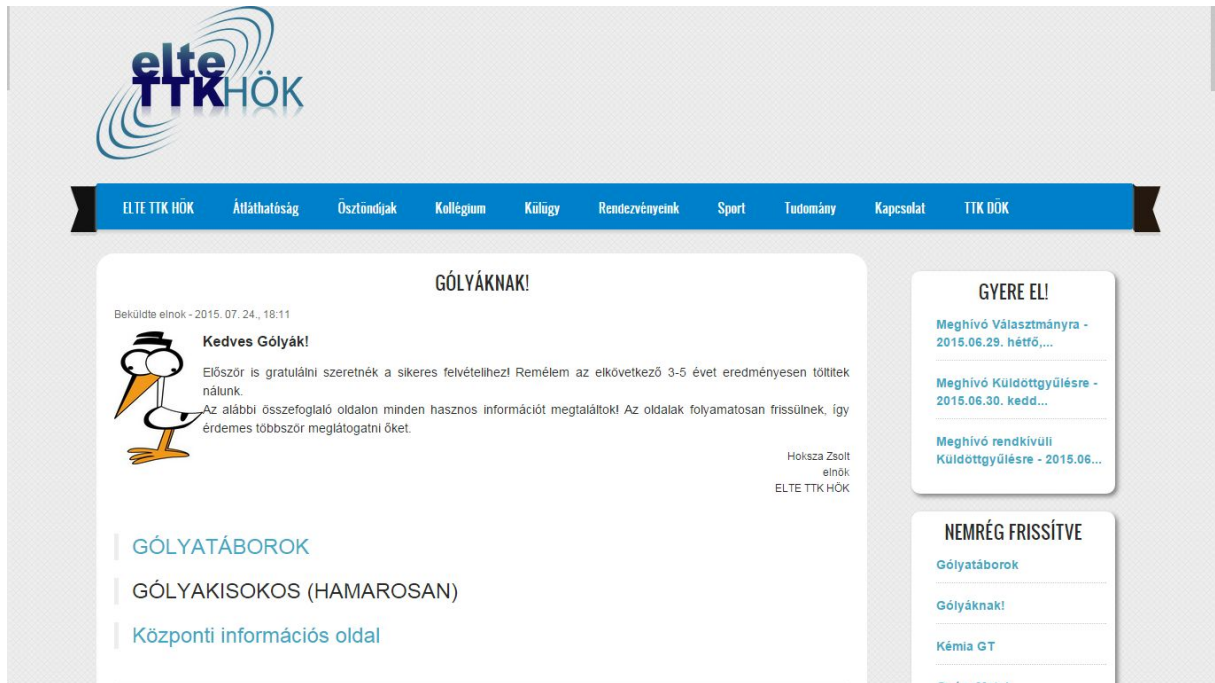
elte TTKHÖK

ELTE TTK HÖK | Átláthatóság | Ösztöndíjak | Kollégium | Külügy | Rendezvényeink | Sport | Tudomány | Kapcsolat | TTK DÖK

GÓLYÁKNAK!

Beküldte elnok - 2015. 07. 24., 18:11

Kedves Gólyák!

Először is gratulálni szeretnék a sikeres felvételihez! Remélem az elkövetkező 3-5 évet eredményesen töltitek nálunk.
Az alábbi összefoglaló oldalon minden hasznos információt megtaláltok! Az oldalak folyamatosan frissülnek, így érdemes többször meglátogatni őket.

Hoksza Zsolt
elnök
ELTE TTK HÖK

GÓLYATÁBOROK

GÓLYAKISOKOS (HAMAROSAN)

Központi információs oldal

GYERE EL!

Meghívó Választmányra - 2015.06.29. hétfő,...

Meghívó Küldöttgyűlésre - 2015.06.30. kedd...

Meghívó rendkívüli Küldöttgyűlésre - 2015.06...

NEMRÉG FRISSÍTVE

Gólyatáborok

Gólyáknak!

Kémia GT

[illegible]